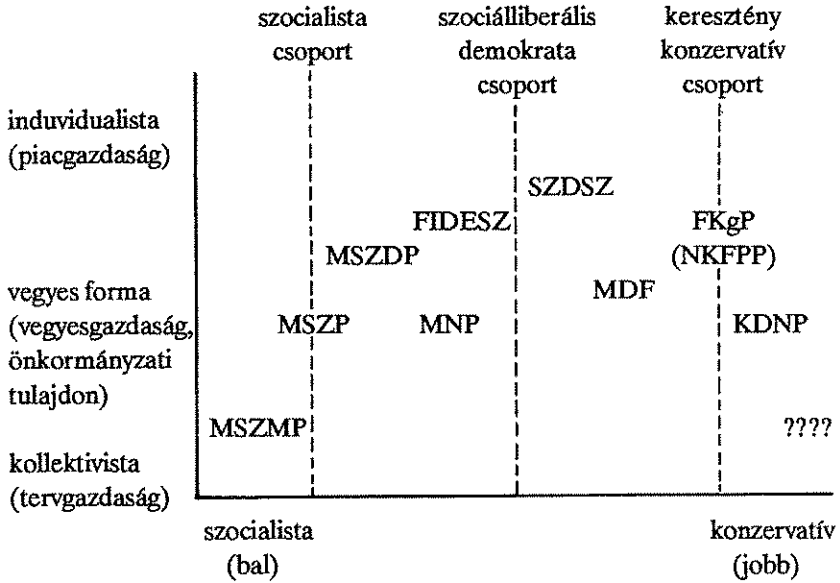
szocialista csoport

szociálliberális demokrata csoport

keresztény konzervatív csoport

induvidualista (piacgazdaság)

SZDSZ

FIDESZ

FKgP (NKFPP)

MSZDP

vegyes forma (vegyesgazdaság, önkormányzati tulajdon)

MDF

MSZP

MNP

KDNP

MSZMP

????

kollektivista (tervgazdaság)

szocialista (bal)

konzervatív (jobb)